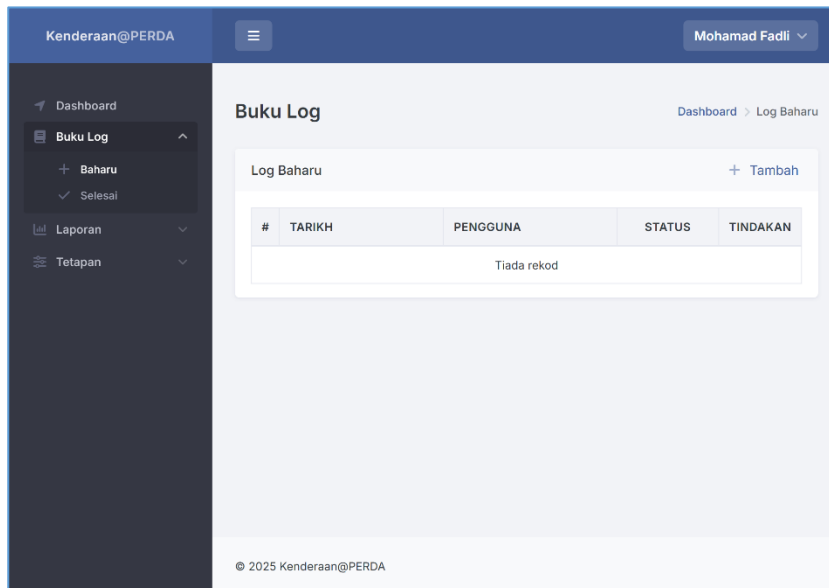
Kenderaan@PERDA

Mohamad Fadli

Dashboard

Buku Log

Baharu

Selesai

Laporan

Tetapan

Buku Log

Dashboard > Log Baharu

Log Baharu

+ Tambah

| # | TARIKH | PENGGUNA | STATUS | TINDAKAN |
|---|---|---|---|---|
| Tiada rekod | | | | |

© 2025 Kenderaan@PERDA